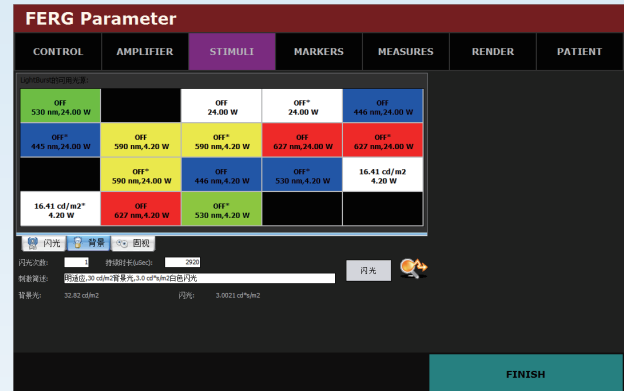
FERG Parameter

CONTROL | AMPLIFIER | STIMULI | MARKERS | MEASURES | RENDER | PATIENT

LightBurst的闪烁元素:

| OFF 530 nm,24.00 W | | OFF 24.00 W | OFF* 24.00 W | OFF 446 nm,24.00 W |
|---|---|---|---|---|
| OFF* 445 nm,24.00 W | OFF 590 nm,4.20 W | OFF* 590 nm,4.20 W | OFF 627 nm,24.00 W | OFF* 627 nm,24.00 W |
| | OFF* 590 nm,24.00 W | OFF 446 nm,4.20 W | OFF* 530 nm,4.20 W | 16.41 cd/m2 4.20 W |
| 16.41 cd/m2* 4.20 W | OFF 627 nm,4.20 W | OFF* 530 nm,4.20 W | | |

闪光 背景 固视

闪光次数: 1 持续时长(uSec): 2920

刺激描述: 明适应,30 cd/m2背景光,3.0 cd*s/m2白色闪光

闪光

背景光: 32.82 cd/m2 闪光: 3.0021 cd*s/m2

FINISH